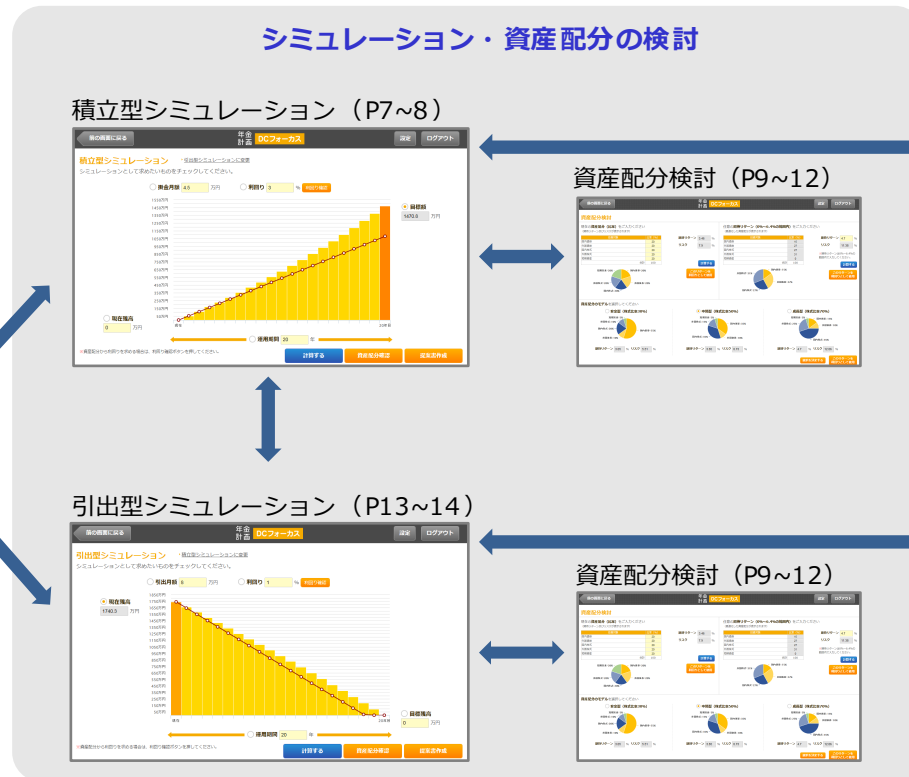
シミュレーション・資産配分の検討

積立型シミュレーション（P7~8）

前の画面に戻る　年金計画　DCフォーカス　設定　ログアウト

積立型シミュレーション　引出型シミュレーションに変更

シミュレーションとして求めたいものをチェックしてください。

積金月額　4.5　万円　利回り　3　%　利回り確認

目標額　1470.6　万円

現在残高　0　万円

運用期間　20　年

計算する　資産配分検討　提案書作成

資産配分検討（P9~12）

引出型シミュレーション（P13~14）

前の画面に戻る　年金計画　DCフォーカス　設定　ログアウト

引出型シミュレーション　積立型シミュレーションに変更

シミュレーションとして求めたいものをチェックしてください。

引出月額　6　万円　利回り　1　%　利回り確認

現在残高　1740.3　万円

目標残高　0　万円

運用期間　20　年

計算する　資産配分検討　提案書作成

資産配分検討（P9~12）